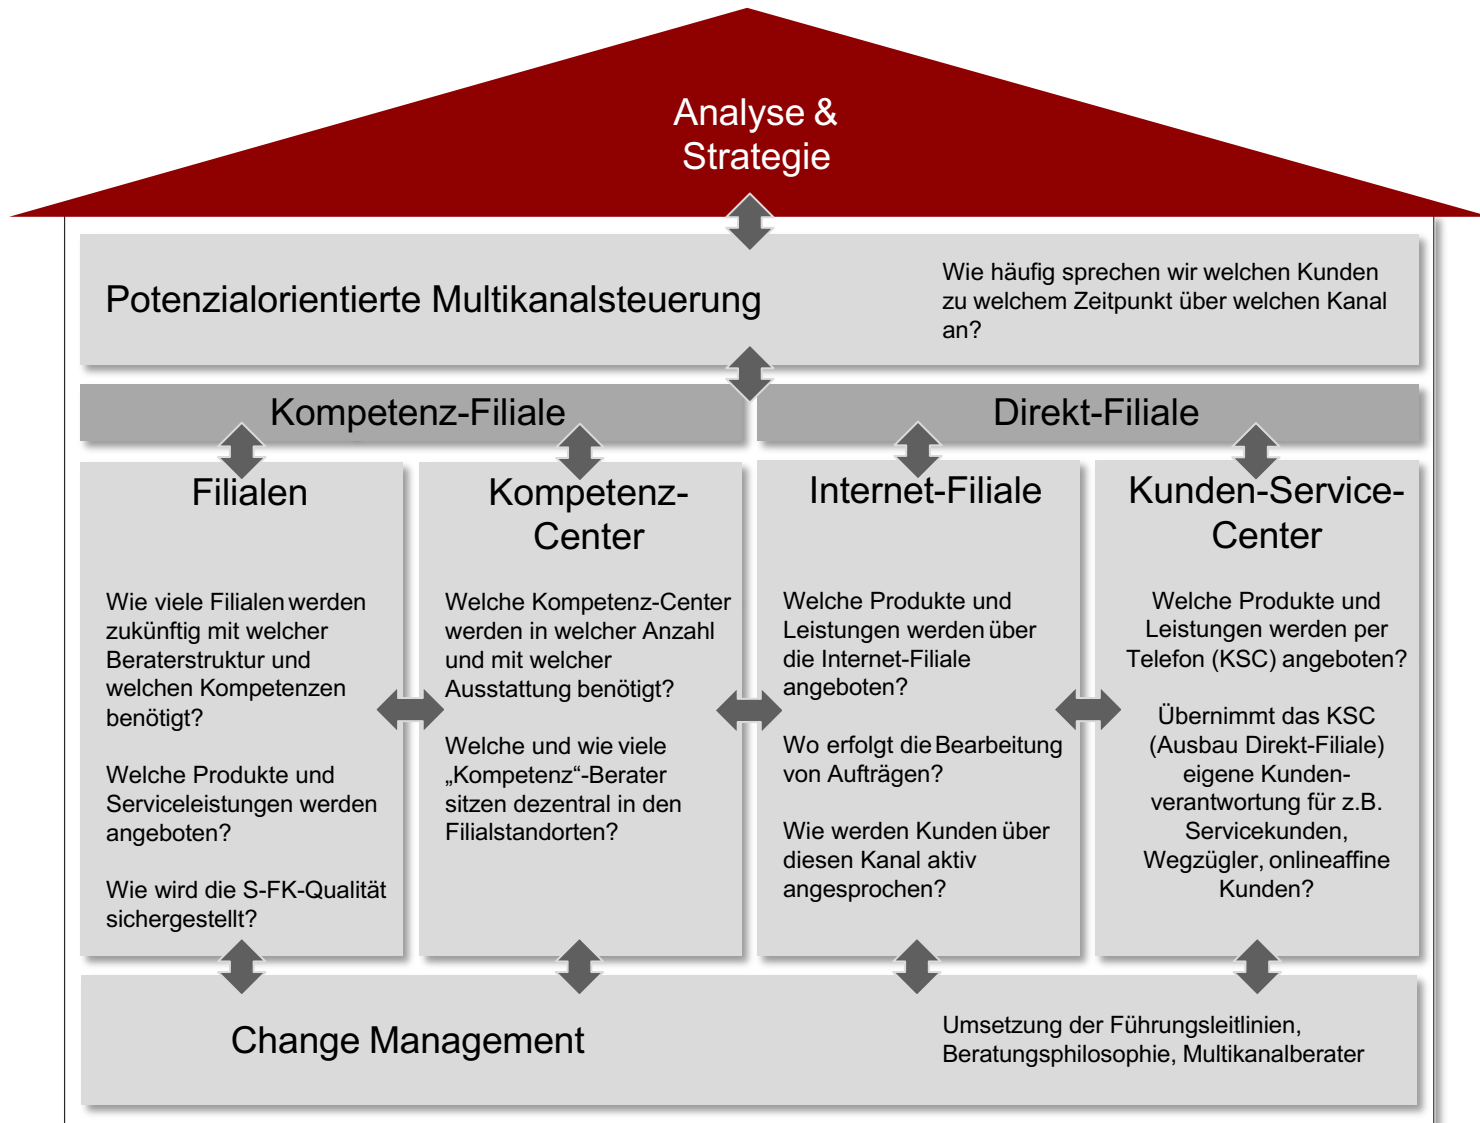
Analyse & Strategie

Potenzialorientierte Multikanalsteuerung

Wie häufig sprechen wir welchen Kunden zu welchem Zeitpunkt über welchen Kanal an?

Kompetenz-Filiale

Direkt-Filiale

Filialen

Wie viele Filialen werden zukünftig mit welcher Beraterstruktur und welchen Kompetenzen benötigt?

Welche Produkte und Serviceleistungen werden angeboten?

Wie wird die S-FK-Qualität sichergestellt?

Kompetenz-Center

Welche Kompetenz-Center werden in welcher Anzahl und mit welcher Ausstattung benötigt?

Welche und wie viele „Kompetenz“-Berater sitzen dezentral in den Filialstandorten?

Internet-Filiale

Welche Produkte und Leistungen werden über die Internet-Filiale angeboten?

Wo erfolgt die Bearbeitung von Aufträgen?

Wie werden Kunden über diesen Kanal aktiv angesprochen?

Kunden-Service-Center

Welche Produkte und Leistungen werden per Telefon (KSC) angeboten?

Übernimmt das KSC (Ausbau Direkt-Filiale) eigene Kunden-verantwortung für z.B. Servicekunden, Wegzügler, onlineaffine Kunden?

Change Management

Umsetzung der Führungsleitlinien, Beratungsphilosophie, Multikanalberater